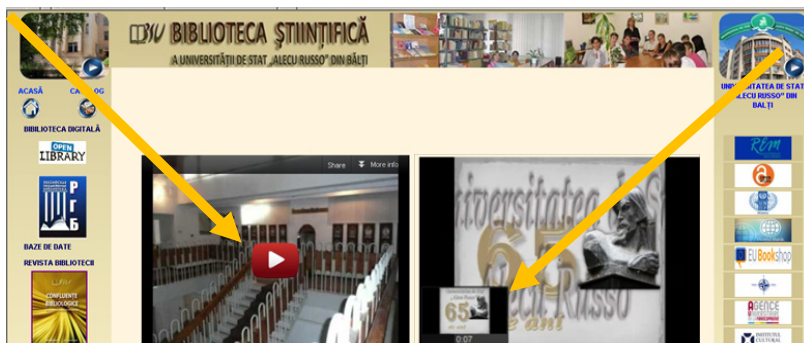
BIBLIOTECA ŞTIINŢIFICĂ

A UNIVERSITĂŢII DE STAT „ALECU RUSSO" DIN BĂLŢI

ACASĂ

CATALOG

BIBLIOTECA DIGITALĂ

OPEN LIBRARY

РГБ

BAZE DE DATE

REVISTA BIBLIOTECII

CONFLUENŢE BIBLIOLOGICE

UNIVERSITATEA DE STAT „ALECU RUSSO" DIN BĂLŢI

Share

More info

Universitatea de Stat Alecu Russo

65 de ani

0:07

EU Bookshop

AGENCE

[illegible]